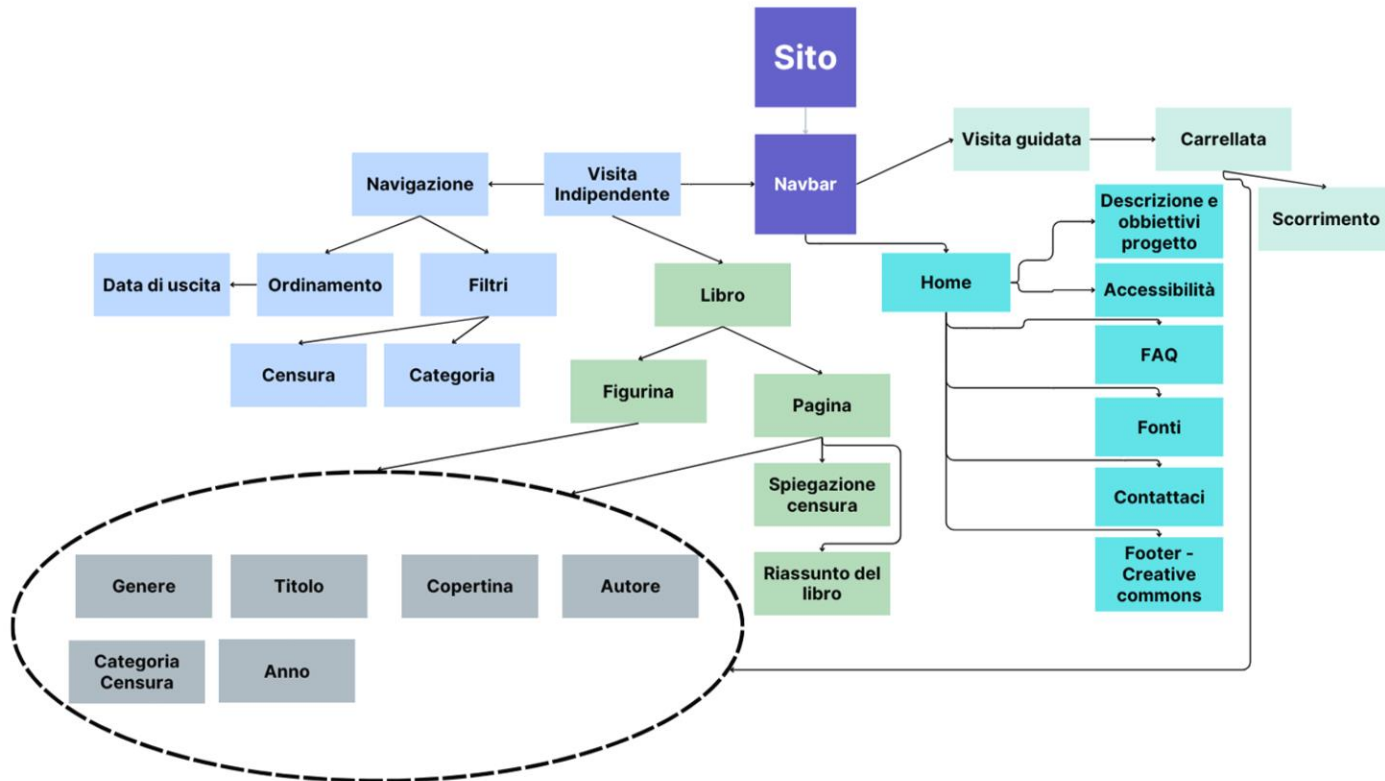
Sito

Navbar

Visita guidata

Carrellata

Scorrimento

Visita Indipendente

Navigazione

Ordinamento

Filtri

Data di uscita

Censura

Categoria

Libro

Figurina

Pagina

Spiegazione censura

Riassunto del libro

Home

Descrizione e obbiettivi progetto

Accessibilità

FAQ

Fonti

Contattaci

Footer - Creative commons

Genere

Titolo

Copertina

Autore

Categoria Censura

Anno